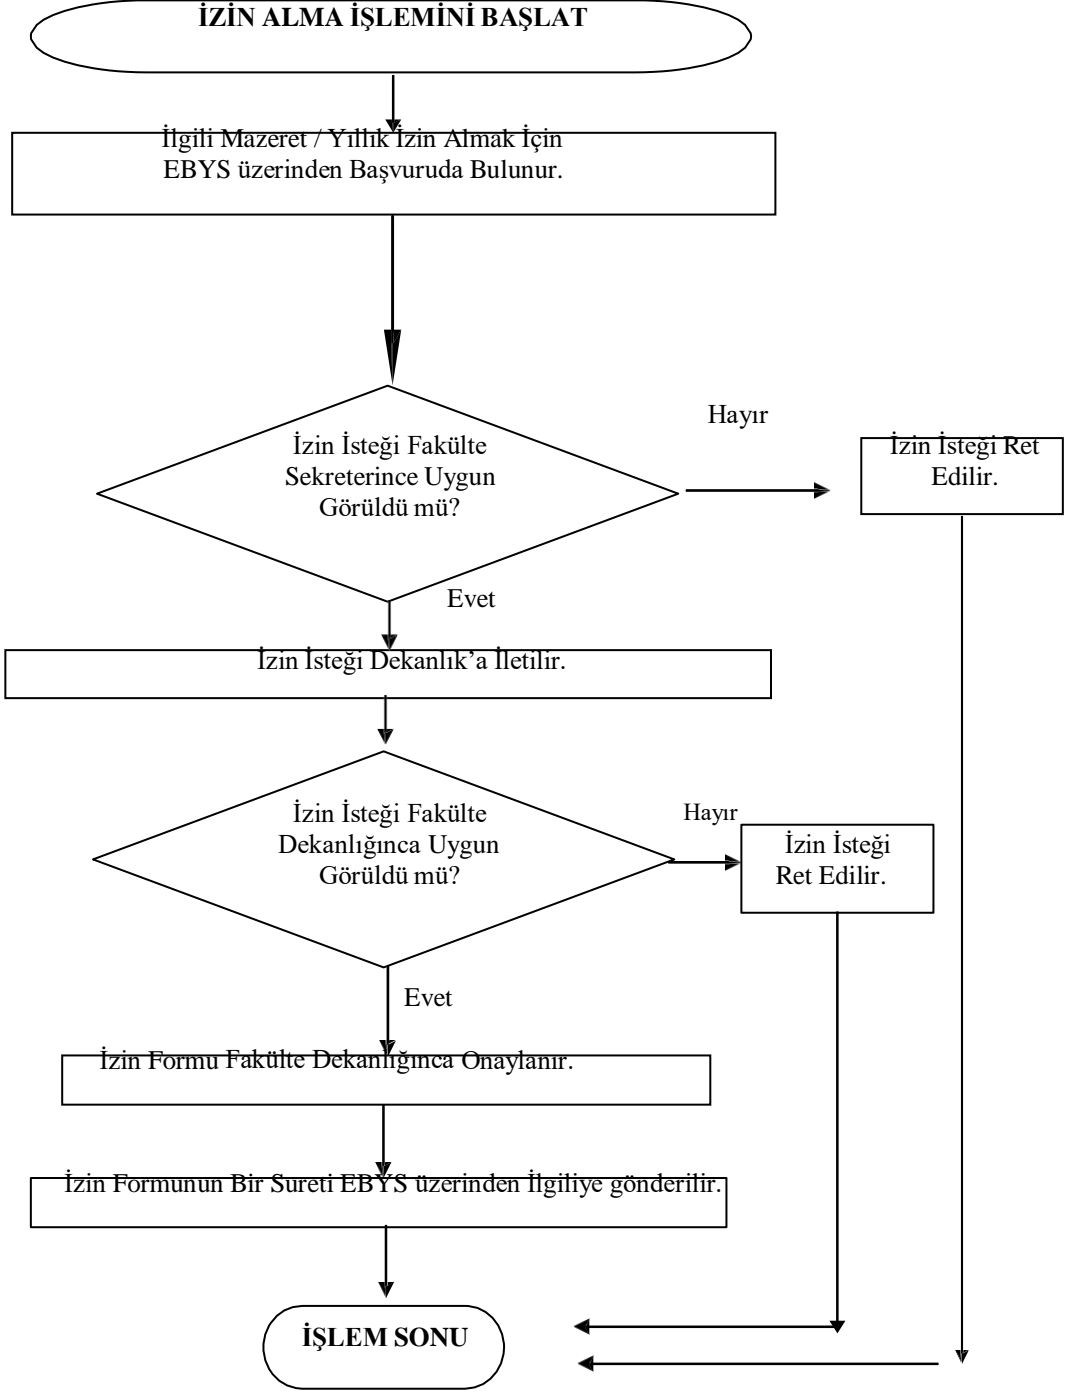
İZİN ALMA İŞLEMİNİ BAŞLAT

İlgili Mazeret / Yıllık İzin Almak İçin EBYS üzerinden Başvuruda Bulunur.

İzin İsteği Fakülte Sekreterince Uygun Görüldü mü?

Hayır

İzin İsteği Ret Edilir.

Evet

İzin İsteği Dekanlık'a İletilir.

İzin İsteği Fakülte Dekanlığınca Uygun Görüldü mü?

Hayır

İzin İsteği Ret Edilir.

Evet

İzin Formu Fakülte Dekanlığınca Onaylanır.

İzin Formunun Bir Sureti EBYS üzerinden İlgiliye gönderilir.

İŞLEM SONU